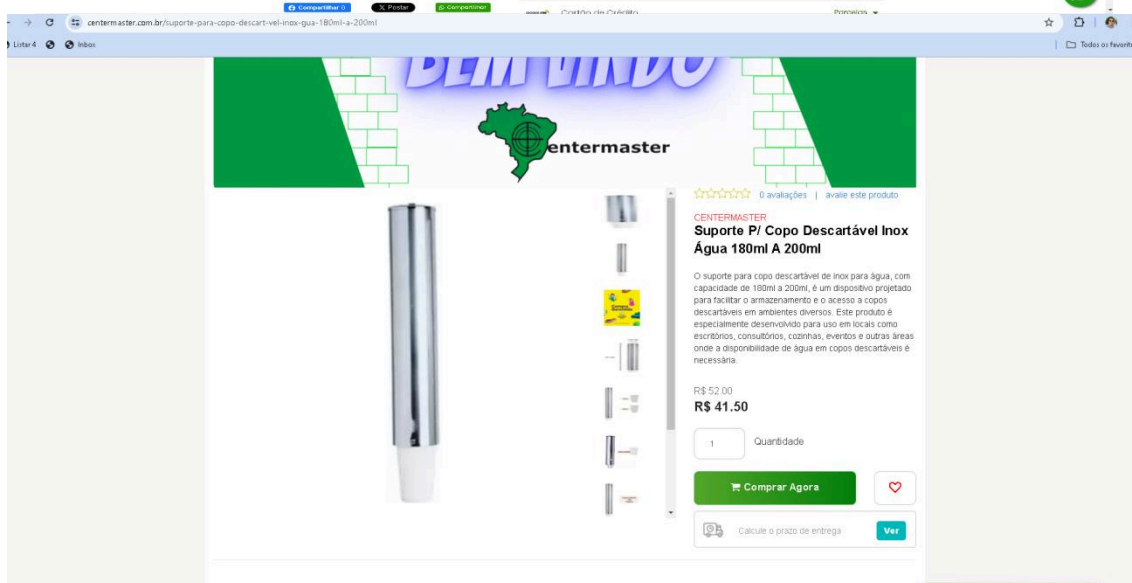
Compartilhar 0 X Postar Compartilhar Cartão de Crédito Parcelas

centermaster.com.br/suporte-para-copo-descart-vel-inox-gua-180ml-a-200ml

Listar 4 Inbox

Todos os favoritos

BEM VINDO

entermaster

0 avaliações | avalie este produto

CENTERMASTER

Suporte P/ Copo Descartável Inox Água 180ml A 200ml

O suporte para copo descartável de inox para água, com capacidade de 180ml a 200ml, é um dispositivo projetado para facilitar o armazenamento e o acesso a copos descartáveis em ambientes diversos. Este produto é especialmente desenvolvido para uso em locais como escritórios, consultórios, cozinhas, eventos e outras áreas onde a disponibilidade de água em copos descartáveis é necessária.

R$ 52.00

R$ 41.50

1 Quantidade

Comprar Agora

Calcule o prazo de entrega Ver